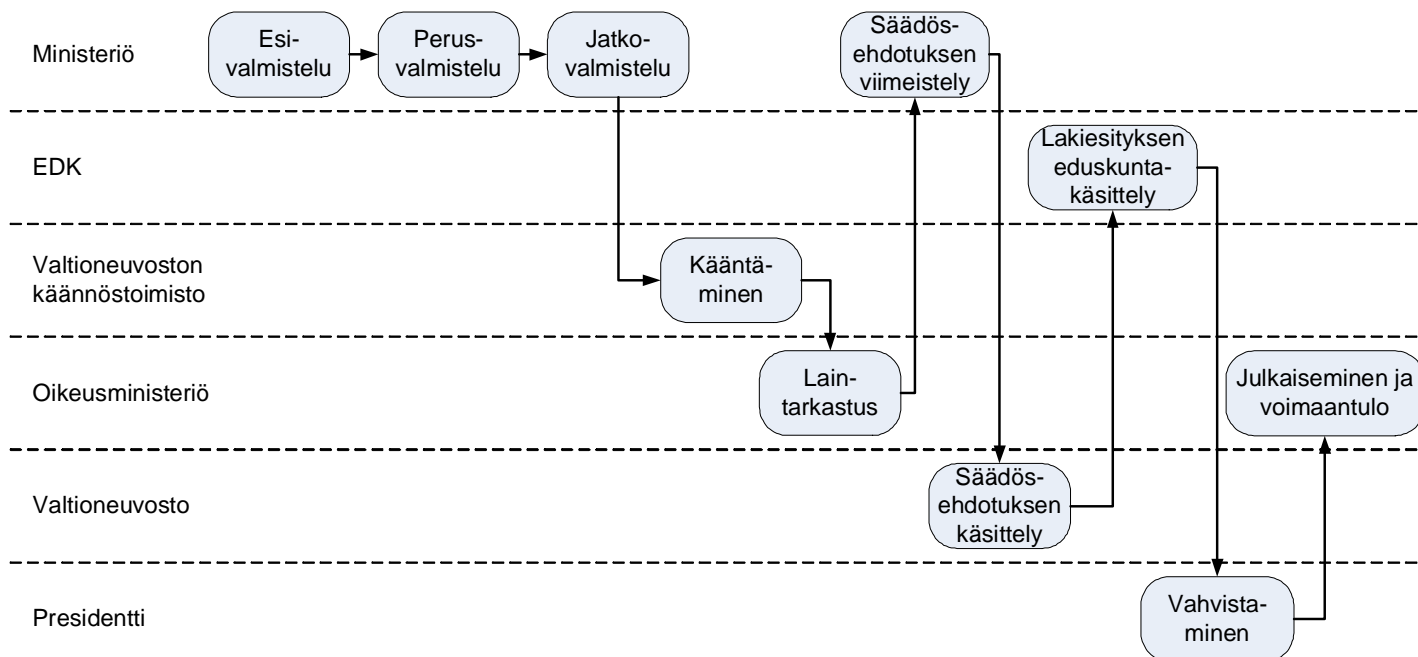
Ministeriö

Esivalmistelu

Perusvalmistelu

Jatkovalmistelu

Säädösehdotuksen viimeistely

EDK

Lakiesityksen eduskuntakäsittely

Valtioneuvoston käännöstoimisto

Kääntäminen

Oikeusministeriö

Laintarkastus

Julkaiseminen ja voimaantulo

Valtioneuvosto

Säädösehdotuksen käsittely

Presidentti

Vahvistaminen